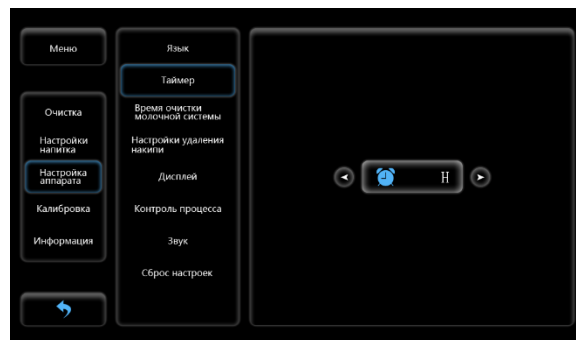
Меню

Очистка

Настройки напитка

Настройка аппарата

Калибровка

Информация

Язык

Таймер

Время очистки молочной системы

Настройки удаления накипи

Дисплей

Контроль процесса

Звук

Сброс настроек

H